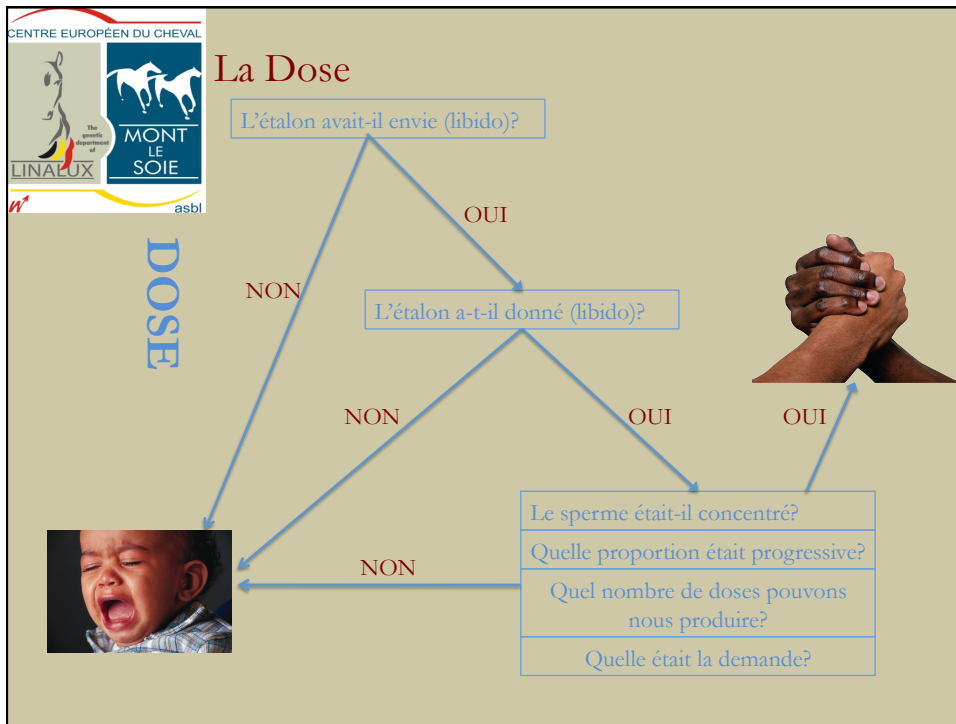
CENTRE EUROPÉEN DU CHEVAL

The genetic department of LINALUX

MONT LE SOIE

asbl

La Dose

DOSE

L'étalon avait-il envie (libido)?

OUI

NON

L'étalon a-t-il donné (libido)?

NON

OUI

OUI

Le sperme était-il concentré?

Quelle proportion était progressive?

Quel nombre de doses pouvons nous produire?

Quelle était la demande?

NON